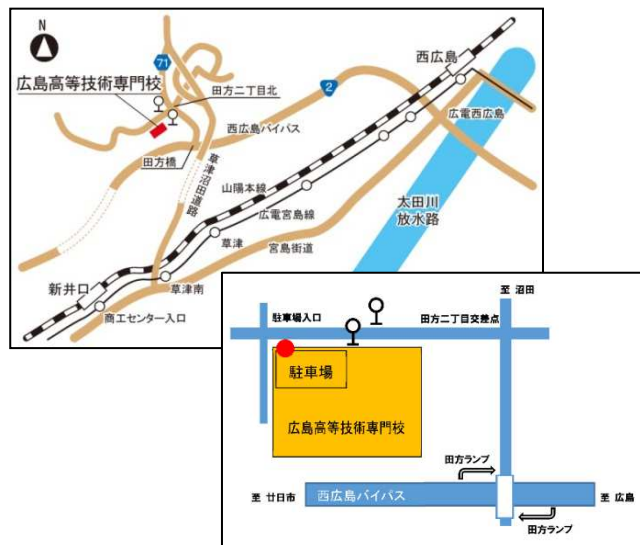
N
71
広島高等技術専門校
田方二丁目北
2
西広島
西広島バイパス
広電西広島
田方橋
草津沼田道路
山陽本線
太田川
放水路
広電宮島線
草津
宮島街道
新井口
草津南
商工センター入口

至 沼田
駐車場入口
田方二丁目交差点
駐車場
広島高等技術専門校
田方ランプ
至 廿日市
西広島バイパス
至 広島
田方ランプ